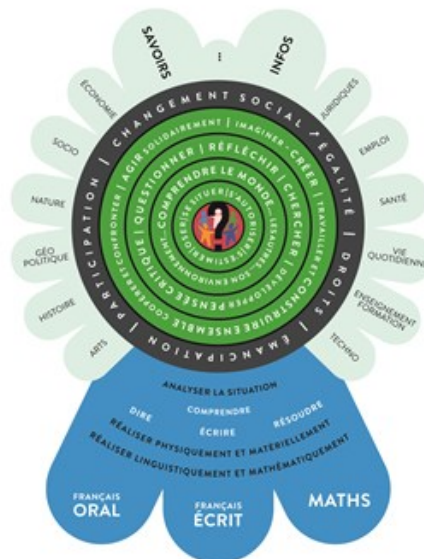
SAVOIRS

...

INFOS

ÉCONOMIE

JURIDIQUES

SOCIO

EMPLOI

NATURE

SANTÉ

GÉO POLITIQUE

VIE QUOTIDIENNE

HISTOIRE

ENSEIGNEMENT FORMATION

ARTS

TECHNO

CHANGEMENT SOCIAL / ÉGALITÉ | DROITS | ÉMANCIPATION | PARTICIPATION |

AGIR SOLIDAIREMENT | IMAGINER - CRÉER | TRAVAILLER ET CONSTRUIRE ENSEMBLE | COOPÉRER ET CONFRONTER |

QUESTIONNER | RÉFLÉCHIR | CHERCHER | PENSER CRITIQUE |

COMPRENDRE LE MONDE

SE SITUER | S'AUTORISER | S'ESTIMER - SON DÉVELOPPER - LES SAVOIRS

ANALYSER LA SITUATION

DIRE

COMPRENDRE

RÉSOUDRE

ÉCRIRE

RÉALISER PHYSIQUEMENT ET MATÉRIELLEMENT

RÉALISER LINGUISTIQUEMENT ET MATHÉMATIQUEMENT

FRANÇAIS ORAL

FRANÇAIS ÉCRIT

MATHS